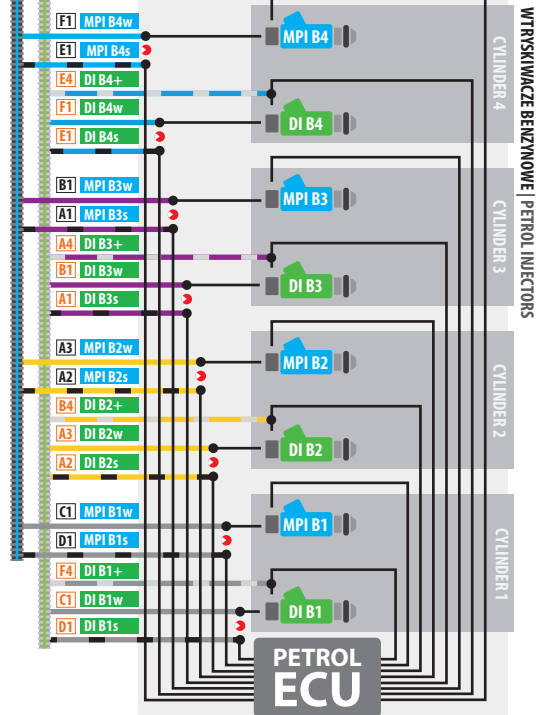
F1 MPI B4w
E1 MPI B4s
E4 DI B4+
F1 DI B4w
E1 DI B4s
B1 MPI B3w
A1 MPI B3s
A4 DI B3+
B1 DI B3w
A1 DI B3s
A3 MPI B2w
A2 MPI B2s
B4 DI B2+
A3 DI B2w
A2 DI B2s
C1 MPI B1w
D1 MPI B1s
F4 DI B1+
C1 DI B1w
D1 DI B1s

MPI B4
DI B4
CYLINDER 4
MPI B3
DI B3
CYLINDER 3
MPI B2
DI B2
CYLINDER 2
MPI B1
DI B1
CYLINDER 1

PETROL ECU

WTRYSKIWACZE BENZYNOWE | PETROL INJECTORS